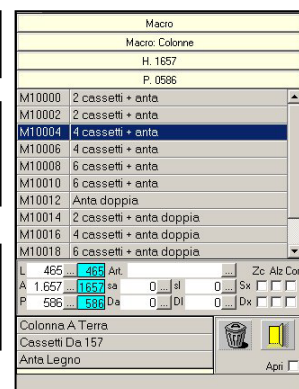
Macro
Macro: Colonne
H. 1657
P. 0586

| | |
|---|---|
| M10000 | 2 cassetti + anta |
| M10002 | 2 cassetti + anta |
| M10004 | 4 cassetti + anta |
| M10006 | 4 cassetti + anta |
| M10008 | 6 cassetti + anta |
| M10010 | 6 cassetti + anta |
| M10012 | Anta doppia |
| M10014 | 2 cassetti + anta doppia |
| M10016 | 4 cassetti + anta doppia |
| M10018 | 6 cassetti + anta doppia |

L 465 ... 465 Art. ... Zc Alz Cor
A 1.657 ... 1657 Sa 0 ... Sl 0 ... Sx
P 586 ... 586 Da 0 ... Dl 0 ... Dx

Colonna A Terra
Cassetti Da 157
Anta Legno

Apri